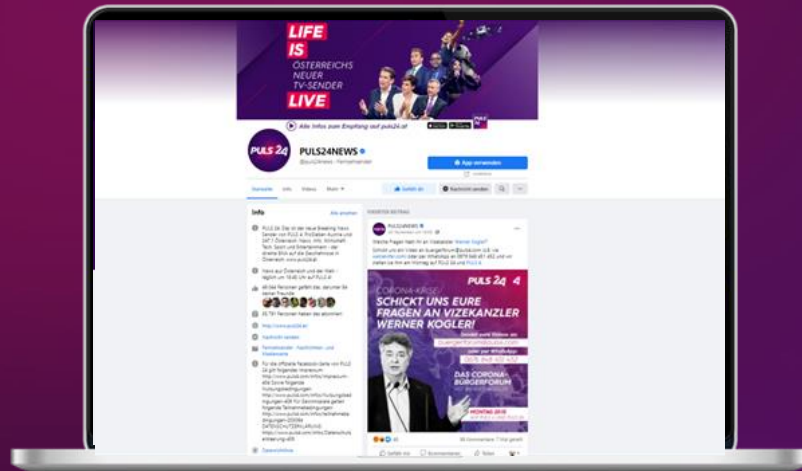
LIFE IS
ÖSTERREICHS NEUER TV-SENDER
LIVE

Alle Infos zum Empfang auf puls24.at

PULS 24

PULS24NEWS
@puls24news · Fernsehsender

App verwenden

Startseite Info Videos Mehr

Gefällt dir Nachricht senden

Info

PULS 24: Das ist der neue Breaking News Sender von PULS 4. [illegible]

News aus Österreich und der Welt - täglich um 18:45 Uhr auf PULS 4

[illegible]

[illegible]

http://www.puls24.at

Nachricht senden

Fernsehsender · Nachrichten- und Medienseite

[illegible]

FIXIERTER BEITRAG

PULS24NEWS

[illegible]

PULS 24 4

CORONA-KRISE:
SCHICKT UNS EURE FRAGEN AN VIZEKANZLER WERNER KOGLER!

buergerforum@puls4.com

DAS CORONA-BÜRGERFORUM

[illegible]

Gefällt mir Kommentieren Teilen